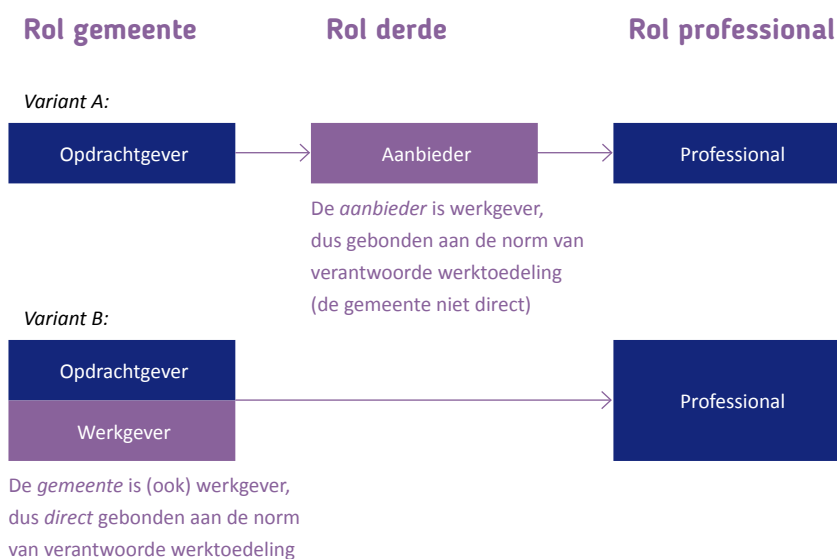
Rol gemeente

Rol derde

Rol professional

Variant A:

Opdrachtgever

Aanbieder

Professional

De aanbieder is werkgever, dus gebonden aan de norm van verantwoorde werktoedeling (de gemeente niet direct)

Variant B:

Opdrachtgever

Werkgever

Professional

De gemeente is (ook) werkgever, dus direct gebonden aan de norm van verantwoorde werktoedeling